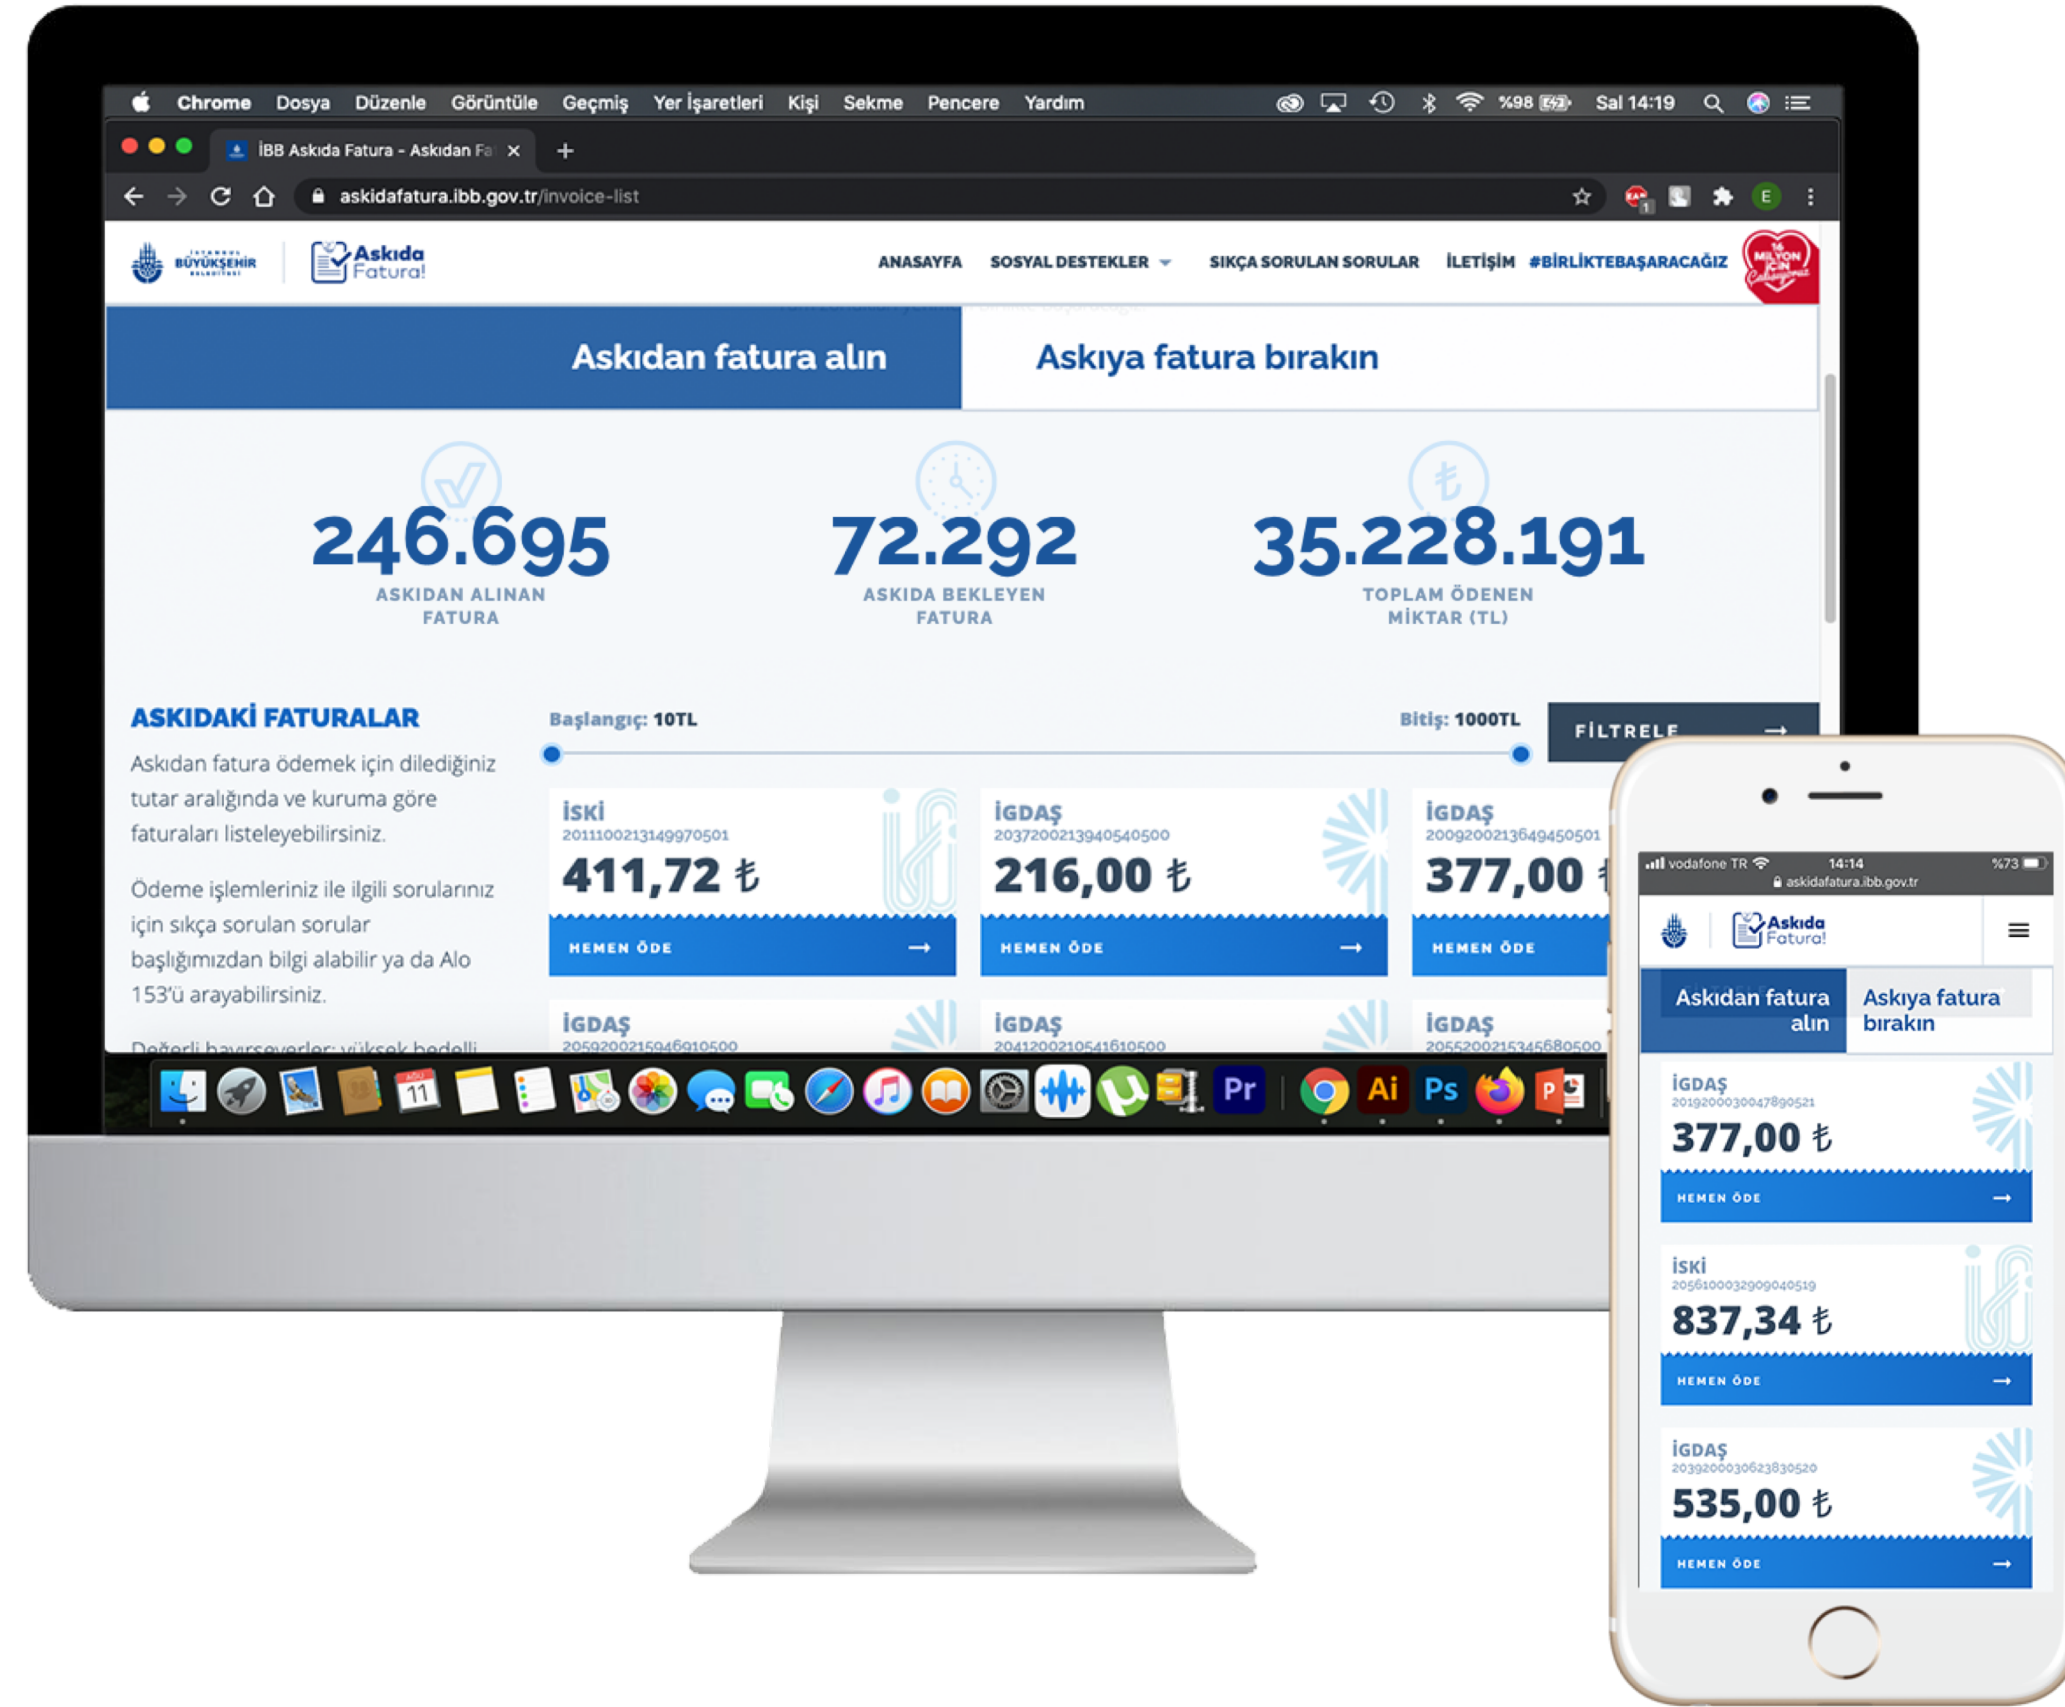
Chrome Dosya Düzenle Görüntüle Geçmiş Yer İşaretleri Kişi Sekme Pencere Yardım %98 Sal 14:19

İBB Askıda Fatura - Askıdan Fa ×

askidafatura.ibb.gov.tr/invoice-list

BÜYÜKŞEHİR Askıda Fatura!

ANASAYFA SOSYAL DESTEKLER SIKÇA SORULAN SORULAR İLETİŞİM #BİRLİKTEBAŞARACAĞIZ

Askıdan fatura alın

Askıya fatura bırakın

246.695
ASKIDAN ALINAN FATURA

72.292
ASKIDA BEKLEYEN FATURA

35.228.191
TOPLAM ÖDENEN MİKTAR (TL)

ASKIDAKİ FATURALAR

Askıdan fatura ödemek için dilediğiniz tutar aralığında ve kuruma göre faturaları listeleyebilirsiniz.

Ödeme işlemleriniz ile ilgili sorularınız için sıkça sorulan sorular başlığımızdan bilgi alabilir ya da Alo 153'ü arayabilirsiniz.

Değerli hayırseverler: yüksek bedelli

Başlangıç: 10TL

Bitiş: 1000TL

FİLTRELE

İSKİ
2011100213149970501
411,72 ₺
HEMEN ÖDE

İGDAŞ
2037200213940540500
216,00 ₺
HEMEN ÖDE

İGDAŞ
2009200213649450501
377,00 ₺
HEMEN ÖDE

İGDAŞ
2059200215946910500

İGDAŞ
2041200210541610500

İGDAŞ
2055200215345680500

11

vodafone TR 14:14 %73
askidafatura.ibb.gov.tr

Askıda Fatura!

Askıdan fatura alın

Askıya fatura bırakın

İGDAŞ
2019200030047890521
377,00 ₺
HEMEN ÖDE

İSKİ
2056100032909040519
837,34 ₺
HEMEN ÖDE

İGDAŞ
2039200030623830520
535,00 ₺
HEMEN ÖDE